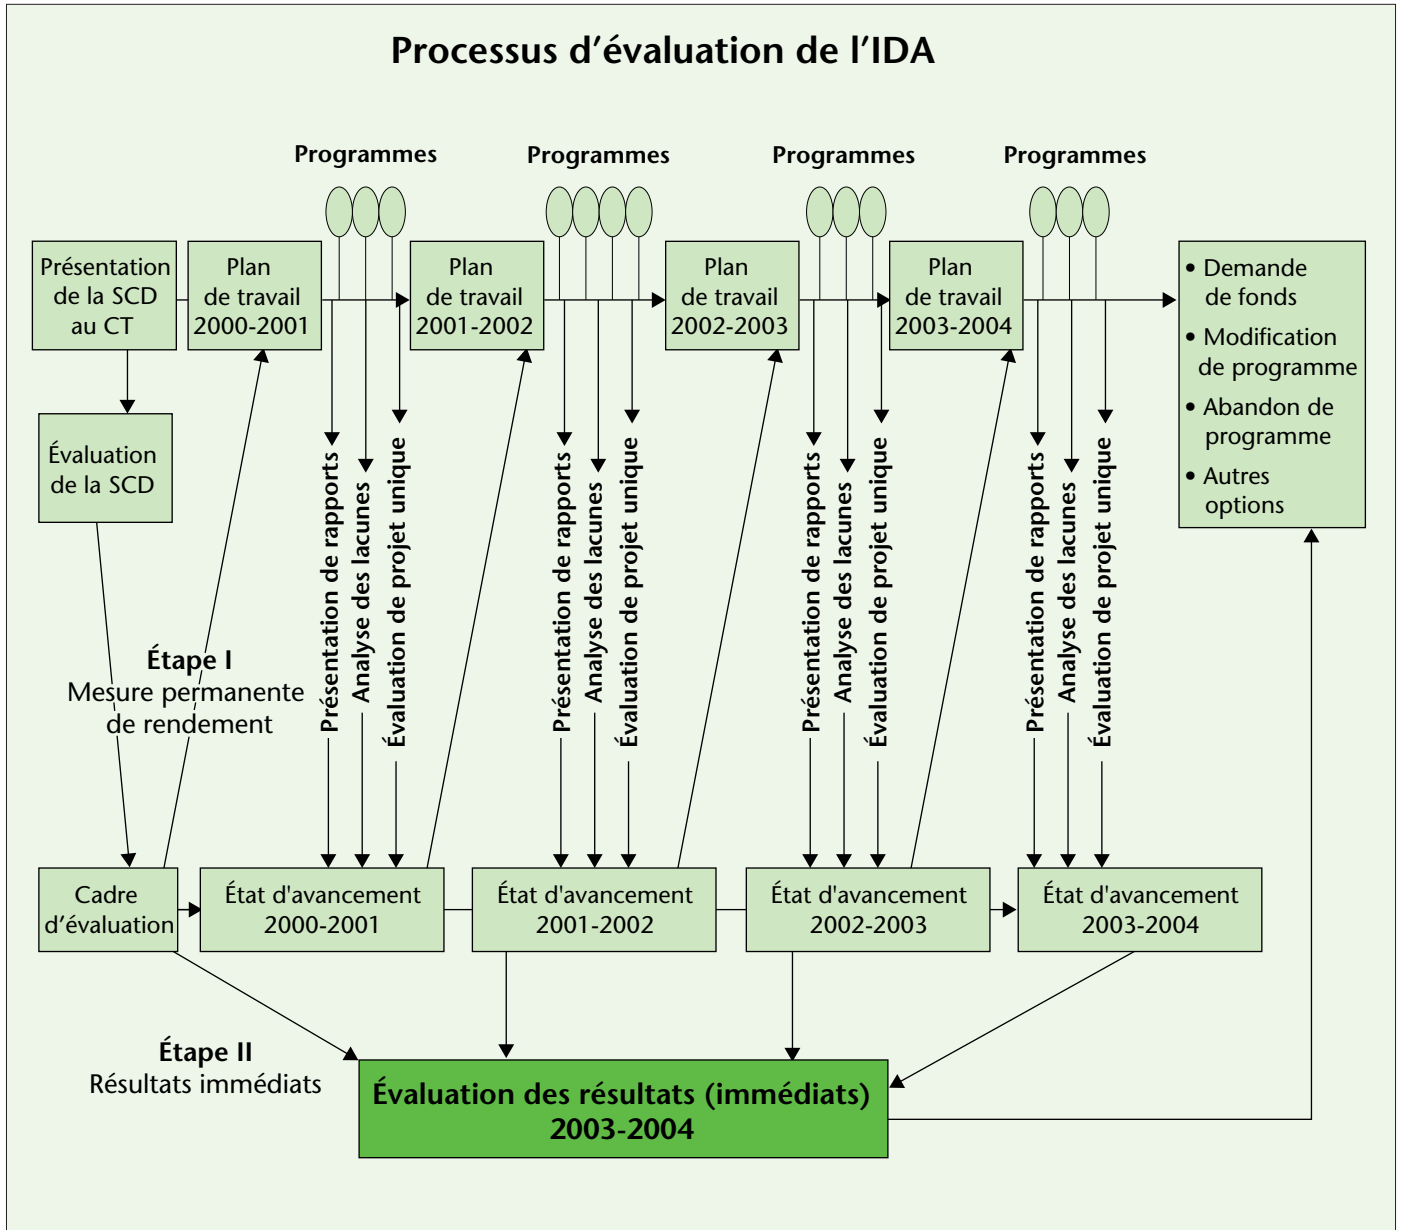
Processus d'évaluation de l'IDA

Programmes

Programmes

Programmes

Programmes

Présentation de la SCD au CT

Plan de travail 2000-2001

Plan de travail 2001-2002

Plan de travail 2002-2003

Plan de travail 2003-2004

• Demande de fonds
• Modification de programme
• Abandon de programme
• Autres options

Évaluation de la SCD

Présentation de rapports
Analyse des lacunes
Évaluation de projet unique

Présentation de rapports
Analyse des lacunes
Évaluation de projet unique

Présentation de rapports
Analyse des lacunes
Évaluation de projet unique

Présentation de rapports
Analyse des lacunes
Évaluation de projet unique

Étape I
Mesure permanente de rendement

Cadre d'évaluation

État d'avancement 2000-2001

État d'avancement 2001-2002

État d'avancement 2002-2003

État d'avancement 2003-2004

Étape II
Résultats immédiats

Évaluation des résultats (immédiats) 2003-2004